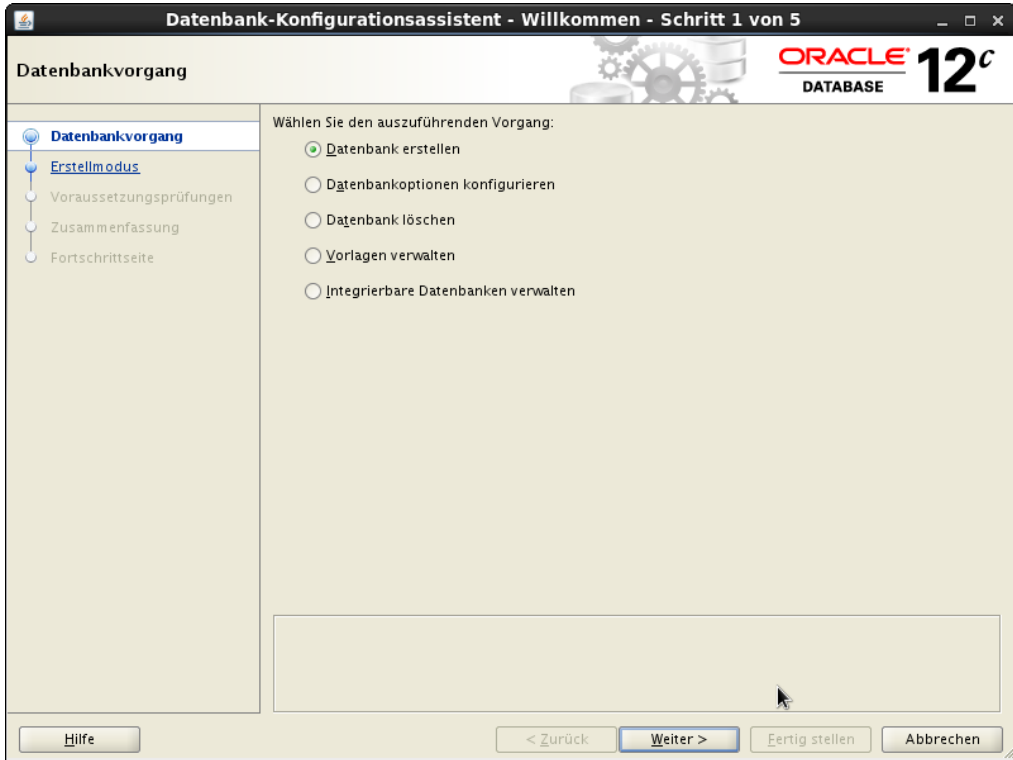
Datenbank-Konfigurationsassistent - Willkommen - Schritt 1 von 5

Datenbankvorgang

ORACLE DATABASE $12^c$

Datenbankvorgang
Erstellmodus
Voraussetzungsprüfungen
Zusammenfassung
Fortschrittseite

Wählen Sie den auszuführenden Vorgang:

Datenbank erstellen

Datenbankoptionen konfigurieren

Datenbank löschen

Vorlagen verwalten

Integrierbare Datenbanken verwalten

Hilfe

< Zurück

Weiter >

Fertig stellen

Abbrechen